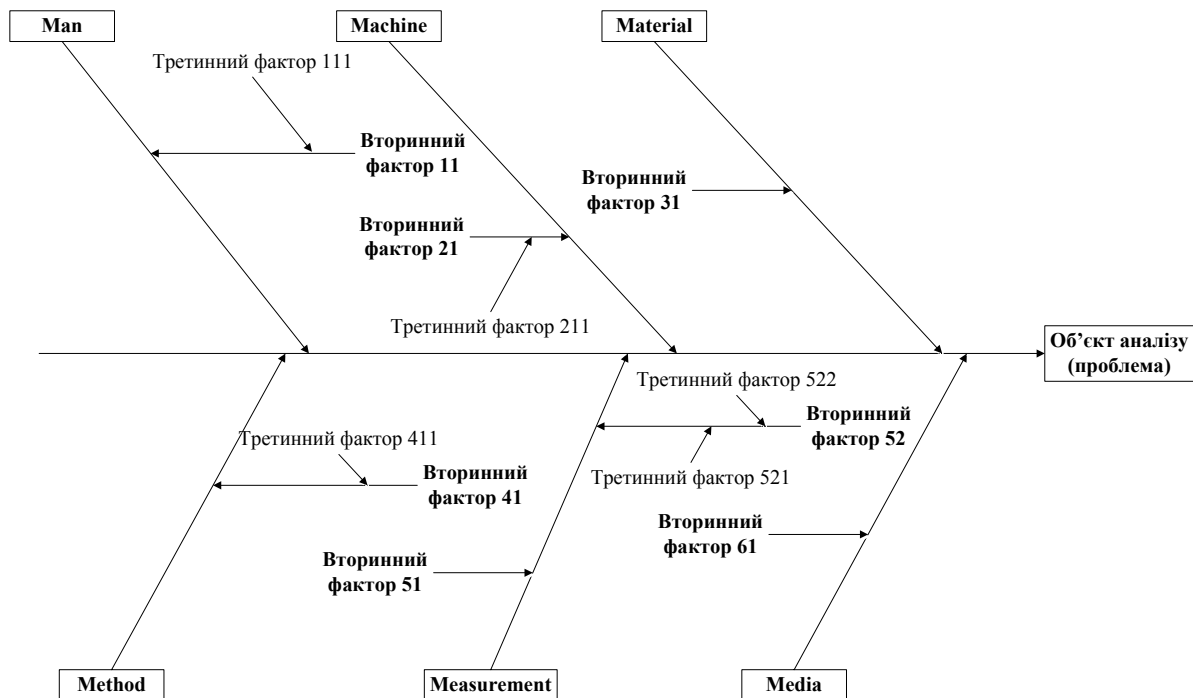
Man

Machine

Material

Третинний фактор 111

Вторинний фактор 11

Вторинний фактор 31

Вторинний фактор 21

Третинний фактор 211

Об'єкт аналізу (проблема)

Третинний фактор 522

Вторинний фактор 52

Третинний фактор 411

Вторинний фактор 41

Третинний фактор 521

Вторинний фактор 61

Вторинний фактор 51

Method

Measurement

Media